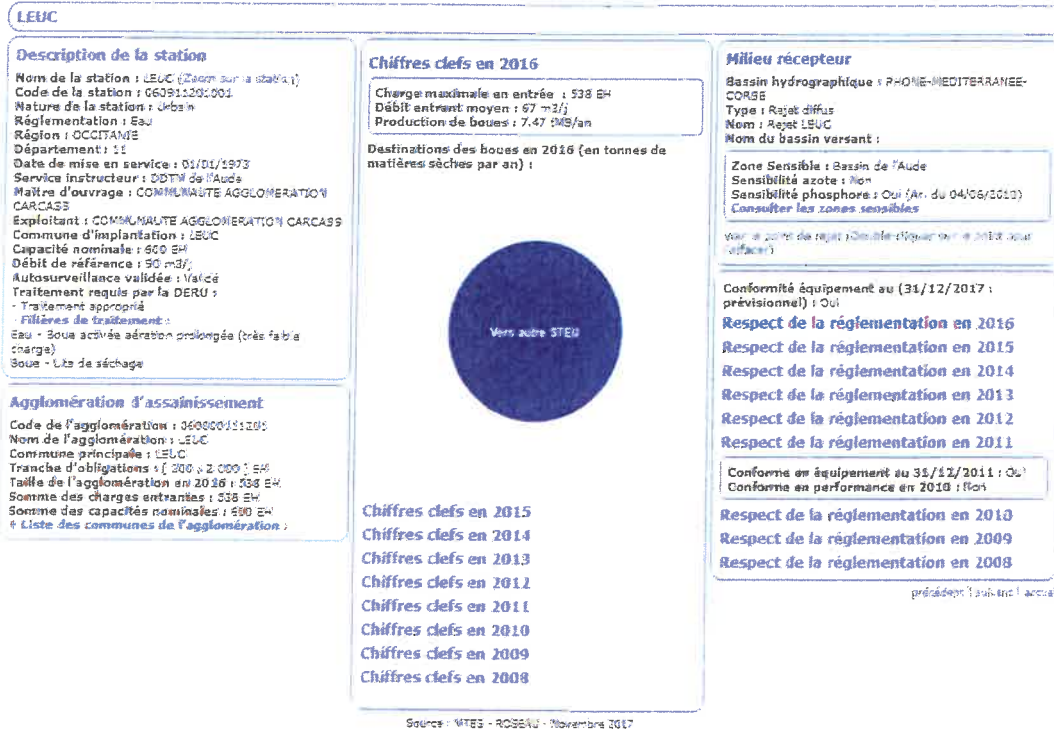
LEUC

Description de la station
Nom de la station : LEUC (Zoom sur la station)
Code de la station : 060911201001
Nature de la station : Urbain
Réglementation : Eau
Région : OCCITANIE
Département : 11
Date de mise en service : 01/01/1973
Service instructeur : DDTM de l'Aude
Maître d'ouvrage : COMMUNAUTE AGGLOMERATION CARCASS
Exploitant : COMMUNAUTE AGGLOMERATION CARCASS
Commune d'implantation : LEUC
Capacité nominale : 600 EH
Débit de référence : 90 m3/j
Autosurveillance validée : Validé
Traitement requis par la DERU :
- Traitement approprié
- Filières de traitement :
Eau - Boue activée aération prolongée (très faible charge)
Boue - Lits de séchage

Agglomération d'assainissement
Code de l'agglomération : 060000111201
Nom de l'agglomération : LEUC
Commune principale : LEUC
Tranche d'obligations : [ 200 ; 2 000 [ EH
Taille de l'agglomération en 2016 : 538 EH
Somme des charges entrantes : 538 EH
Somme des capacités nominales : 600 EH
+ Liste des communes de l'agglomération :

Chiffres clefs en 2016
Charge maximale en entrée : 538 EH
Débit entrant moyen : 67 m3/j
Production de boues : 7.47 tMS/an

Destinations des boues en 2016 (en tonnes de matières sèches par an) :

Vers autre STEU

Chiffres clefs en 2015
Chiffres clefs en 2014
Chiffres clefs en 2013
Chiffres clefs en 2012
Chiffres clefs en 2011
Chiffres clefs en 2010
Chiffres clefs en 2009
Chiffres clefs en 2008

Milieu récepteur
Bassin hydrographique : RHONE-MEDITERRANEE-CORSE
Type : Rejet diffus
Nom : Rejet LEUC
Nom du bassin versant :

Zone Sensible : Bassin de l'Aude
Sensibilité azote : Non
Sensibilité phosphore : Oui (Ar. du 04/06/2010)
Consulter les zones sensibles

Voir le point de rejet (Double-cliquer sur le point pour l'effacer)

Conformité équipement au (31/12/2017 : prévisionnel) : Oui
Respect de la réglementation en 2016
Respect de la réglementation en 2015
Respect de la réglementation en 2014
Respect de la réglementation en 2013
Respect de la réglementation en 2012
Respect de la réglementation en 2011

Conforme en équipement au 31/12/2011 : Oui
Conforme en performance en 2010 : Non

Respect de la réglementation en 2010
Respect de la réglementation en 2009
Respect de la réglementation en 2008

précédent | suivant | accueil

Source : MTES - ROSEAU - Novembre 2017